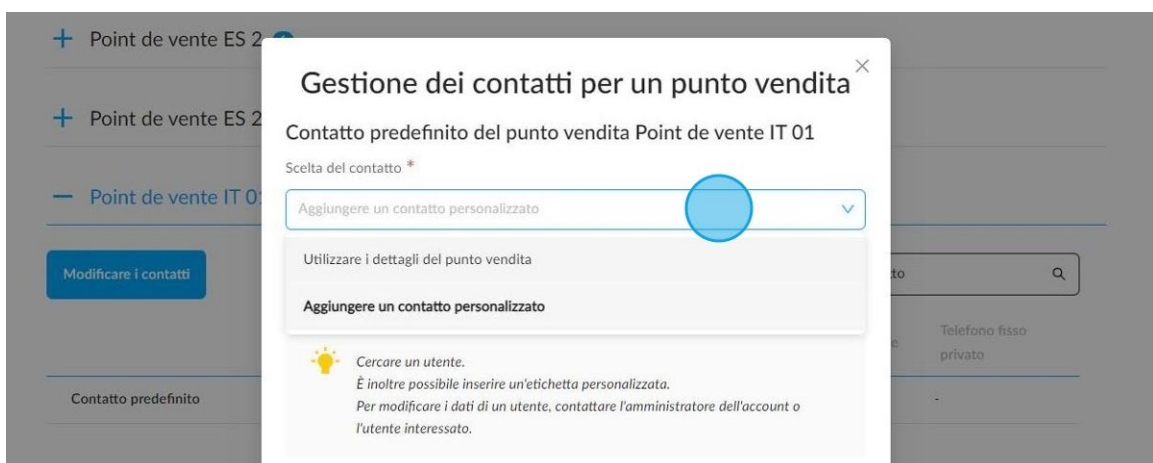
+ Point de vente ES 2

+ Point de vente ES 2

— Point de vente IT 0

Modificare i contatti

Contatto predefinito

Gestione dei contatti per un punto vendita

×

Contatto predefinito del punto vendita Point de vente IT 01

Scelta del contatto *

Aggiungere un contatto personalizzato

Utilizzare i dettagli del punto vendita

Aggiungere un contatto personalizzato

Cercare un utente.
È inoltre possibile inserire un'etichetta personalizzata.
Per modificare i dati di un utente, contattare l'amministratore dell'account o l'utente interessato.

to

Telefono fisso privato

-